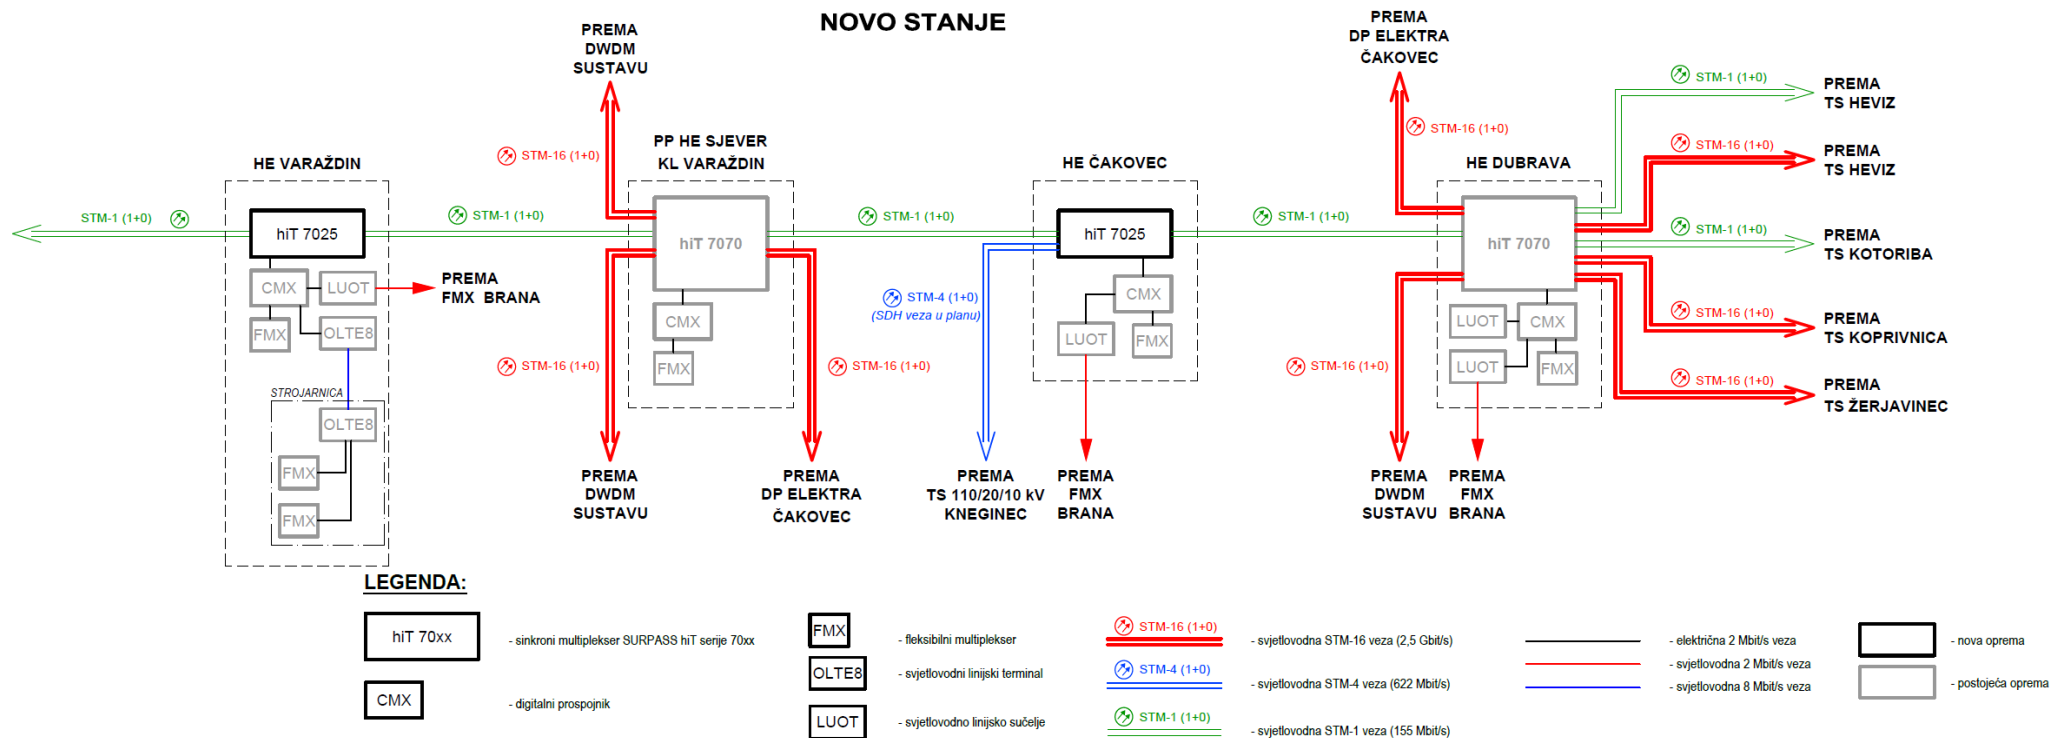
NOVO STANJE

PREMA DWDM SUSTAVU

PREMA DP ELEKTRA ČAKOVEC

STM-1 (1+0)
PREMA TS HEVIZ

STM-16 (1+0)
STM-16 (1+0)
PREMA TS HEVIZ

HE VARAŽDIN

PP HE SJEVER KL VARAŽDIN

HE ČAKOVEC

HE DUBRAVA

STM-1 (1+0)
STM-1 (1+0)
STM-1 (1+0)
STM-1 (1+0)
STM-1 (1+0)
PREMA TS KOTORIBA

hiT 7025
hiT 7070
hiT 7025
hiT 7070

CMX
LUOT
PREMA FMX BRANA
FMX
OLTE8

CMX
FMX

STM-4 (1+0)
(SDH veza u planu)

CMX
LUOT
FMX

LUOT
CMX
LUOT
FMX

STM-16 (1+0)
PREMA TS KOPRIVNICA

STM-16 (1+0)
STM-16 (1+0)
STM-16 (1+0)

STM-16 (1+0)
PREMA TS ŽERJAVINEC

STROJARNICA
OLTE8
FMX
FMX

PREMA DWDM SUSTAVU

PREMA DP ELEKTRA ČAKOVEC

PREMA TS 110/20/10 kV KNEGINEC

PREMA FMX BRANA

PREMA DWDM SUSTAVU

PREMA FMX BRANA

LEGENDA:

hiT 70xx
- sinkroni multiplekser SURPASS hiT serije 70xx

CMX
- digitalni prospojnik

FMX
- fleksibilni multiplekser

OLTE8
- svjetlovodni linijski terminal

LUOT
- svjetlovodno linijsko sučelje

STM-16 (1+0)
- svjetlovodna STM-16 veza (2,5 Gbit/s)

STM-4 (1+0)
- svjetlovodna STM-4 veza (622 Mbit/s)

STM-1 (1+0)
- svjetlovodna STM-1 veza (155 Mbit/s)

- električna 2 Mbit/s veza
- svjetlovodna 2 Mbit/s veza
- svjetlovodna 8 Mbit/s veza

- nova oprema
- postojeća oprema